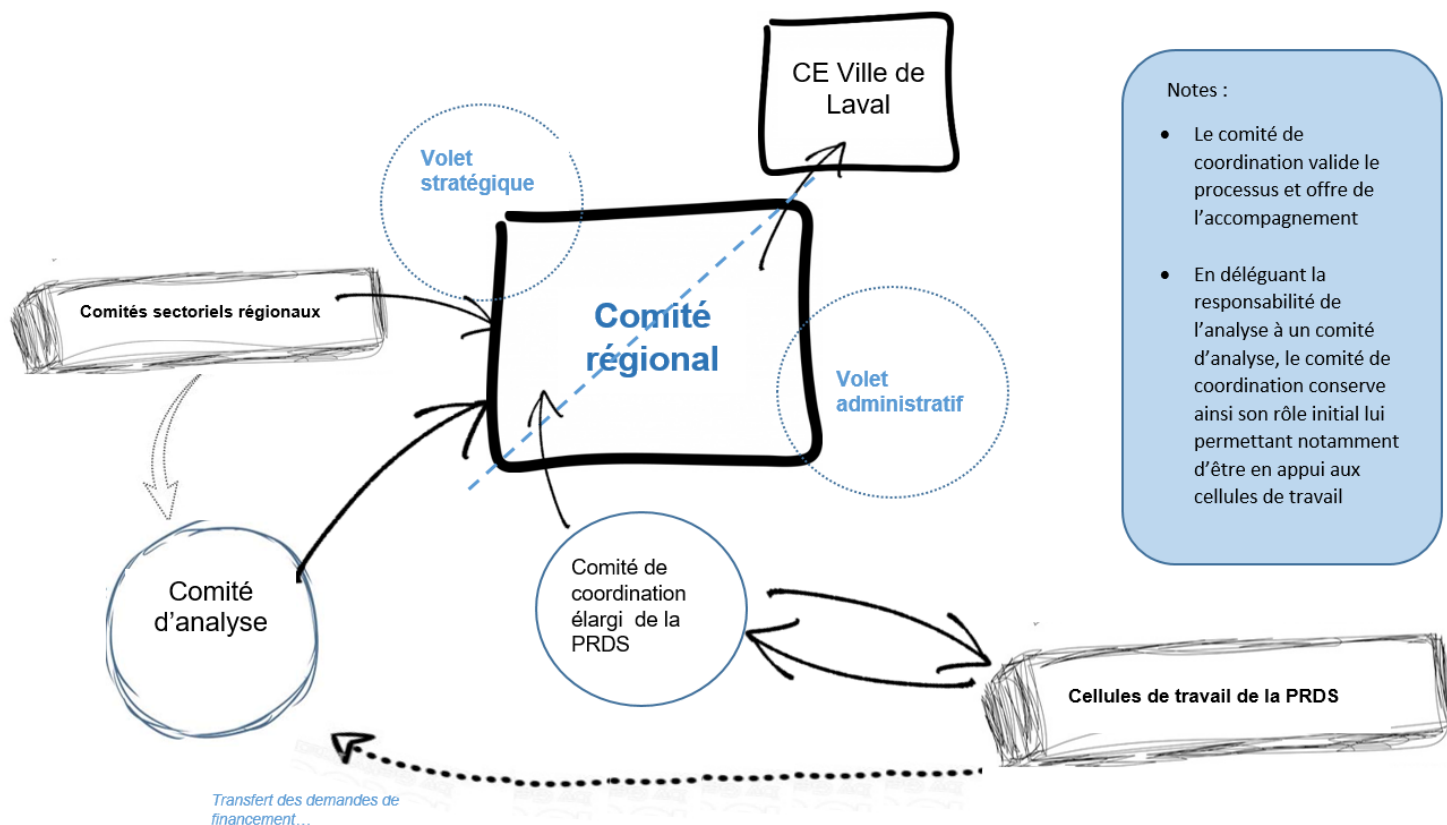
CE Ville de Laval

Volet stratégique

Comités sectoriels régionaux

Comité régional

Volet administratif

Comité d'analyse

Comité de coordination élargi de la PRDS

Cellules de travail de la PRDS

Transfert des demandes de financement…

Notes :

- Le comité de coordination valide le processus et offre de l'accompagnement
- En déléguant la responsabilité de l'analyse à un comité d'analyse, le comité de coordination conserve ainsi son rôle initial lui permettant notamment d'être en appui aux cellules de travail